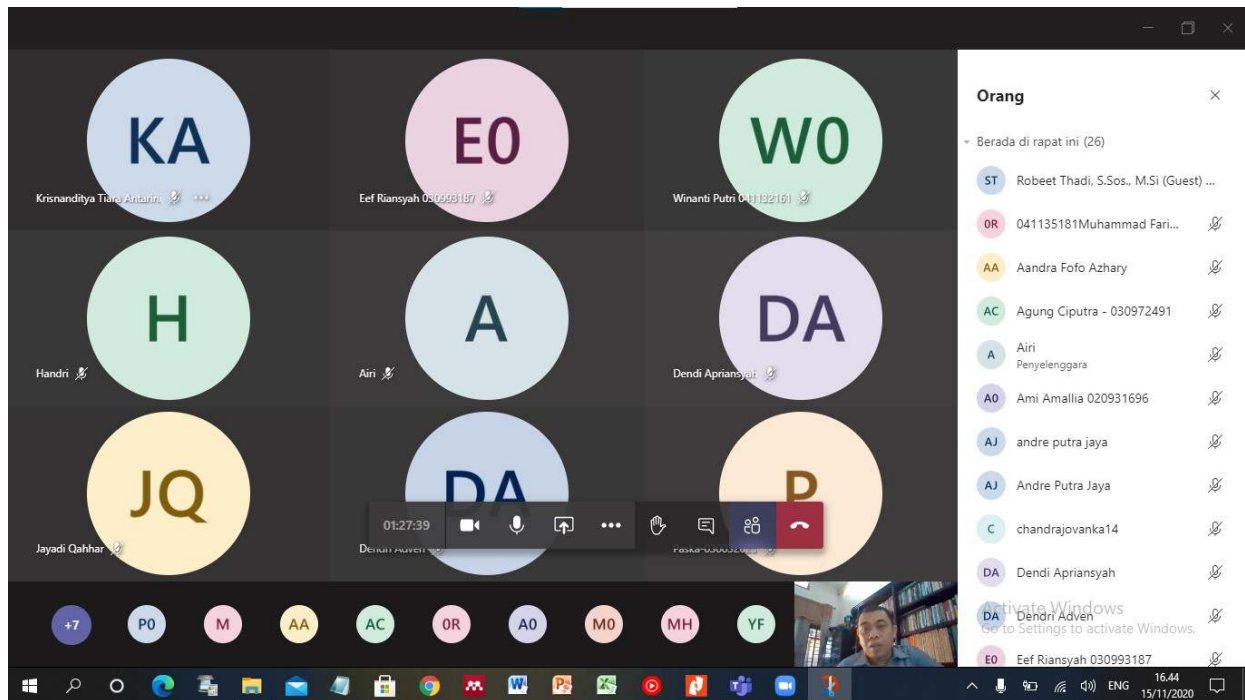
KA
Krisnanditya Tiara Antarini

E0
Eef Riansyah 030993187

W0
Winanti Putri 041132161

H
Handri

A
Airi

DA
Dendi Apriansyah

JQ
Jayadi Qahhar

DA
Dendri Adven

P
Paska-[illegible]

01:27:39

+7 P0 M AA AC 0R A0 M0 MH YF

Orang

Berada di rapat ini (26)

ST Robeet Thadi, S.Sos., M.Si (Guest) ...
0R 041135181Muhammad Fari...
AA Aandra Fofo Azhary
AC Agung Ciputra - 030972491
A Airi
Penyelenggara
A0 Ami Amallia 020931696
AJ andre putra jaya
AJ Andre Putra Jaya
C chandrajovanka14
DA Dendi Apriansyah
DA Dendri Adven
E0 Eef Riansyah 030993187

Activate Windows
Go to Settings to activate Windows.

ENG 16.44 15/11/2020